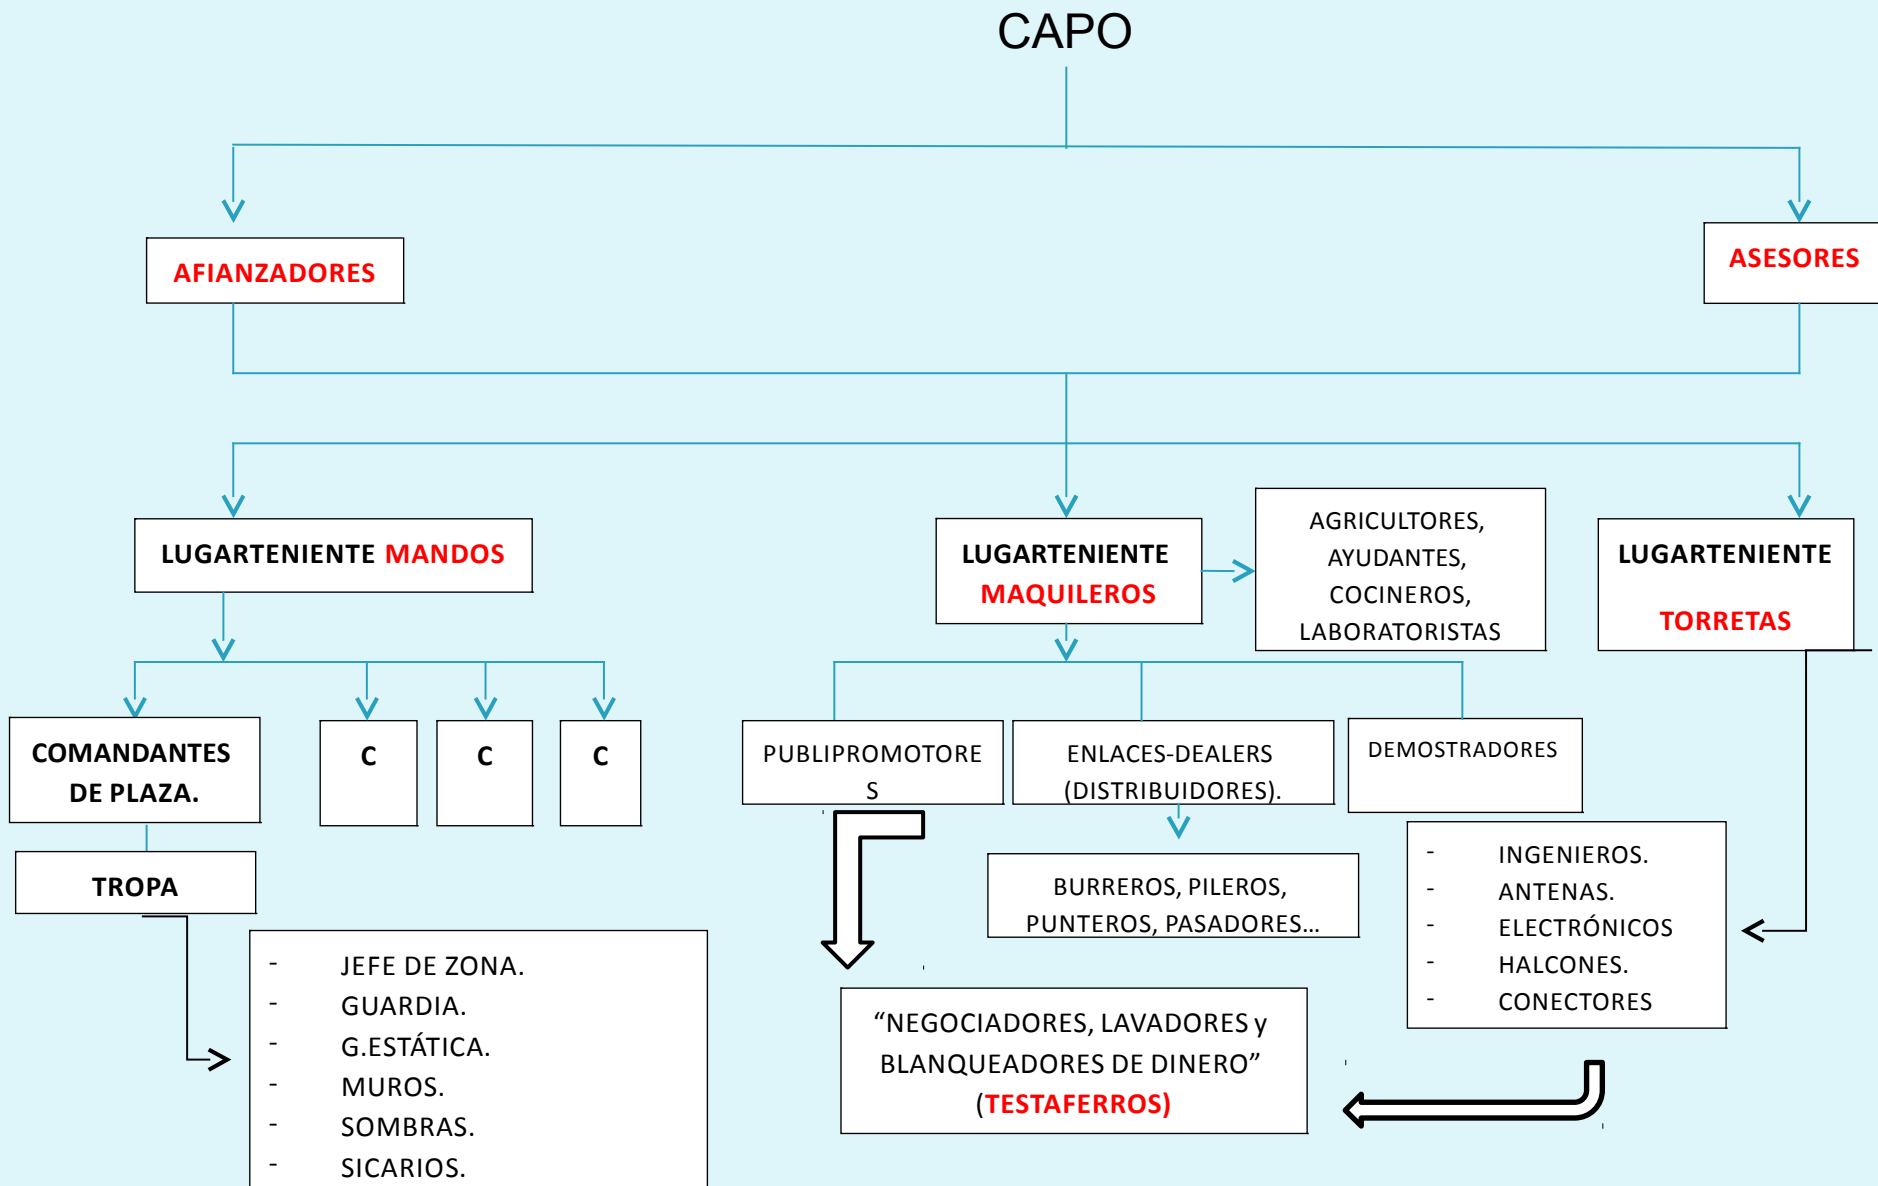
CAPO

AFIANZADORES

ASESORES

LUGARTENIENTE MANDOS

LUGARTENIENTE MAQUILEROS

AGRICULTORES, AYUDANTES, COCINEROS, LABORATORISTAS

LUGARTENIENTE

TORRETAS

COMANDANTES DE PLAZA.

C

C

C

TROPA

- JEFE DE ZONA.
- GUARDIA.
- G.ESTÁTICA.
- MUROS.
- SOMBRAS.
- SICARIOS.

PUBLIPROMOTORE S

ENLACES-DEALERS (DISTRIBUIDORES).

DEMOSTRADORES

BURREROS, PILEROS, PUNTEROS, PASADORES...

- INGENIEROS.
- ANTENAS.
- ELECTRÓNICOS
- HALCONES.
- CONECTORES

"NEGOCIADORES, LAVADORES y BLANQUEADORES DE DINERO" (TESTAFERROS)